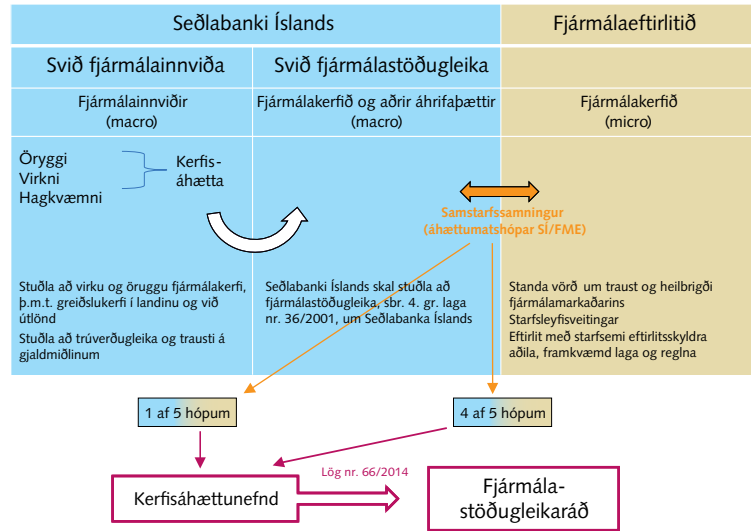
Seðlabanki Íslands

Fjármálaeftirlitið

Svið fjármálainnviða

Svið fjármálastöðugleika

Fjármálainnviðir (macro)

Fjármálakerfið og aðrir áhrifaþættir (macro)

Fjármálakerfið (micro)

Öryggi
Virkni
Hagkvæmni

Kerfis-áhætta

Samstarfssamningur (áhættumatshópar SÍ/FME)

Stuðla að virku og öruggu fjármálakerfi, þ.m.t. greiðslukerfi í landinu og við útlönd

Stuðla að trúverðugleika og trausti á gjaldmiðlinum

Seðlabanki Íslands skal stuðla að fjármálastöðugleika, sbr. 4. gr. laga nr. 36/2001, um Seðlabanka Íslands

Standa vörð um traust og heilbrigði fjármálamarkaðarins

Starfsleyfisveitingar

Eftirlit með starfsemi eftirlitsskyldra aðila, framkvæmd laga og regna

1 af 5 hópum

4 af 5 hópum

Lög nr. 66/2014

Kerfisáhættunefnd

Fjármála-stöðugleikaráð